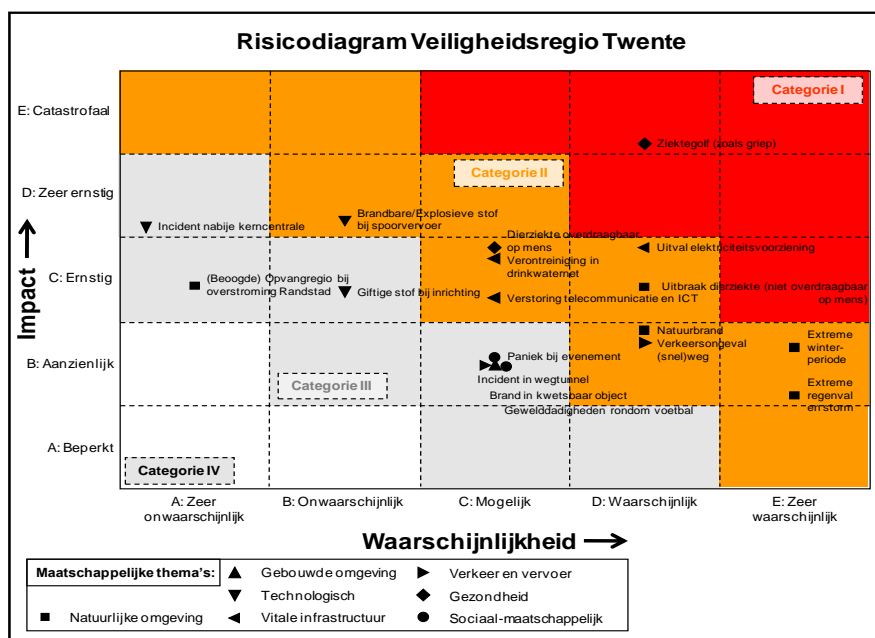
Risicodiagram Veiligheidsregio Twente

Impact

E: Catastrofaal

D: Zeer ernstig

C: Ernstig

B: Aanzienlijk

A: Beperkt

Categorie I

Categorie II

Categorie III

Categorie IV

Ziektegolf (zoals griep)

Incident nabije kerncentrale

Brandbare/Explosieve stof bij spoorvervoer

Dierziekte overdraagbaar op mens

Verontreiniging in drinkwaternet

Uitval elektriciteitsvoorziening

(Beoogde) Opvangregio bij overstroming Randstad

Giftige stof bij inrichting

Verstoring telecommunicatie en ICT

Uitbraak dierziekte (niet overdraagbaar op mens)

Natuurbrand

Verkeersongeval (snel)weg

Extreme winterperiode

Paniek bij evenement

Incident in wegtunnel

Brand in kwetsbaar object

Geweldadigheden rondom voetbal

Extreme regenval en storm

A: Zeer onwaarschijnlijk

B: Onwaarschijnlijk

C: Mogelijk

D: Waarschijnlijk

E: Zeer waarschijnlijk

Waarschijnlijkheid

Maatschappelijke thema's:

Gebouwde omgeving

Verkeer en vervoer

Technologisch

Gezondheid

Natuurlijke omgeving

Vitale infrastructuur

Sociaal-maatschappelijk